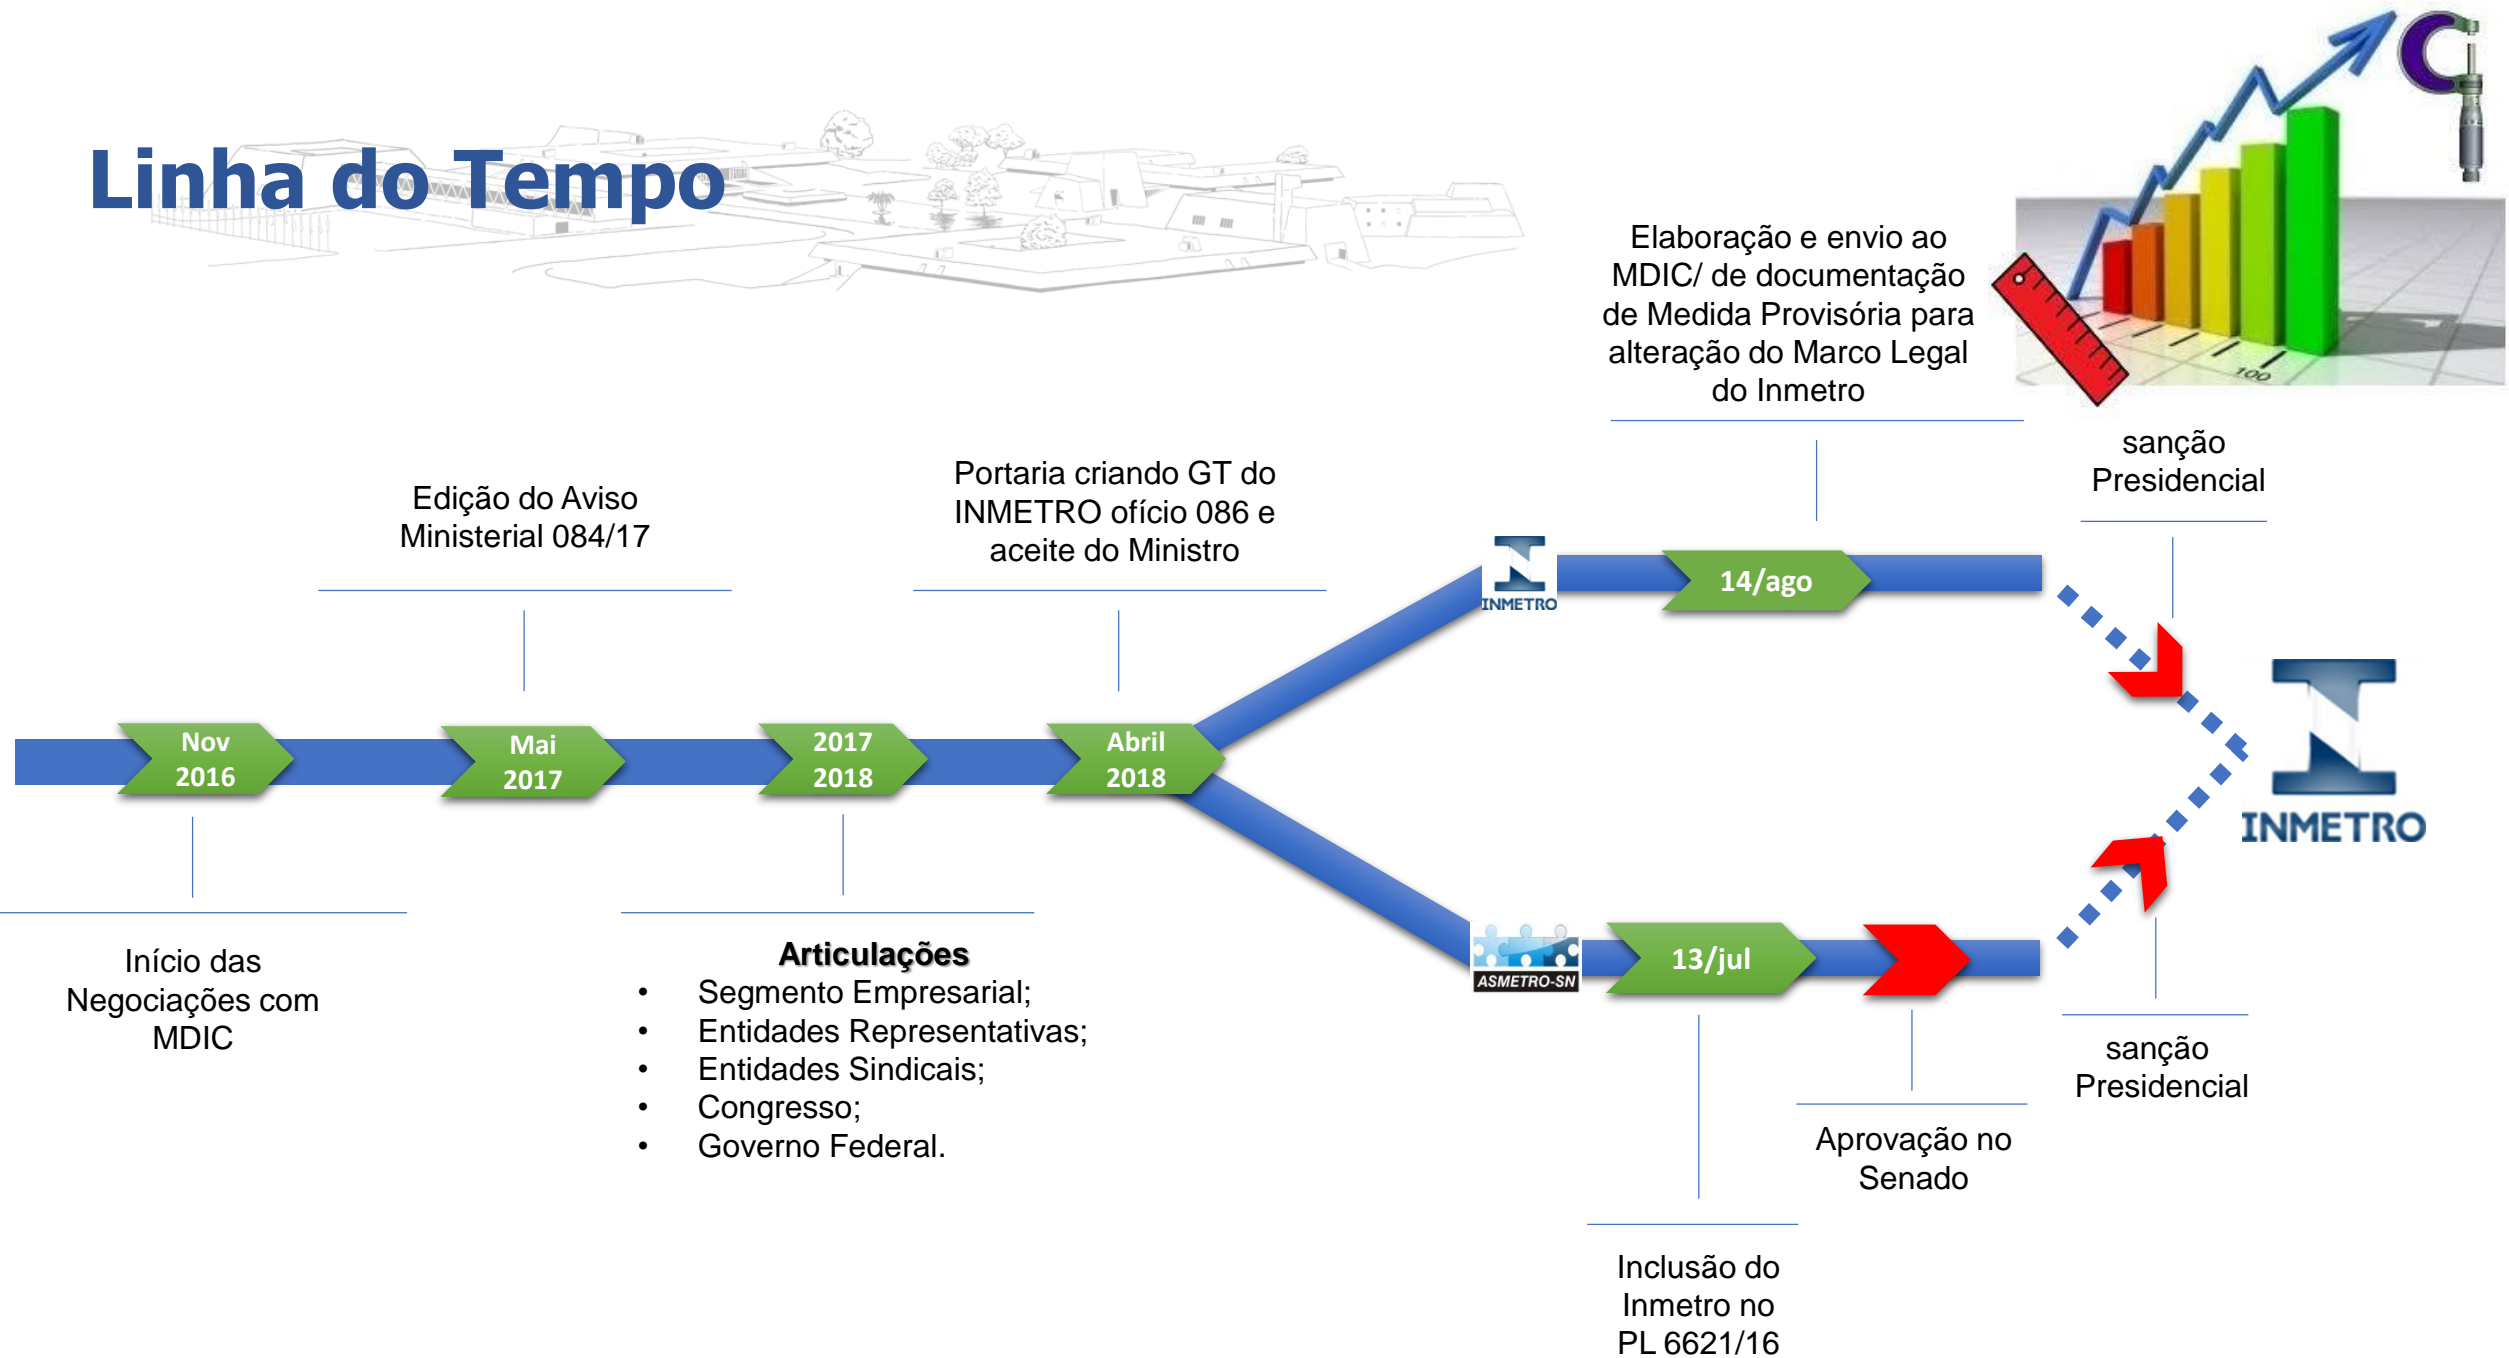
Linha do Tempo

Edição do Aviso Ministerial 084/17

Portaria criando GT do INMETRO ofício 086 e aceite do Ministro

Elaboração e envio ao MDIC/ de documentação de Medida Provisória para alteração do Marco Legal do Inmetro

sanção Presidencial

Nov 2016

Mai 2017

2017 2018

Abril 2018

INMETRO

14/ago

INMETRO

ASMETRO-SN

13/jul

Início das Negociações com MDIC

**Articulações**
- Segmento Empresarial;
- Entidades Representativas;
- Entidades Sindicais;
- Congresso;
- Governo Federal.

sanção Presidencial

Aprovação no Senado

Inclusão do Inmetro no PL 6621/16